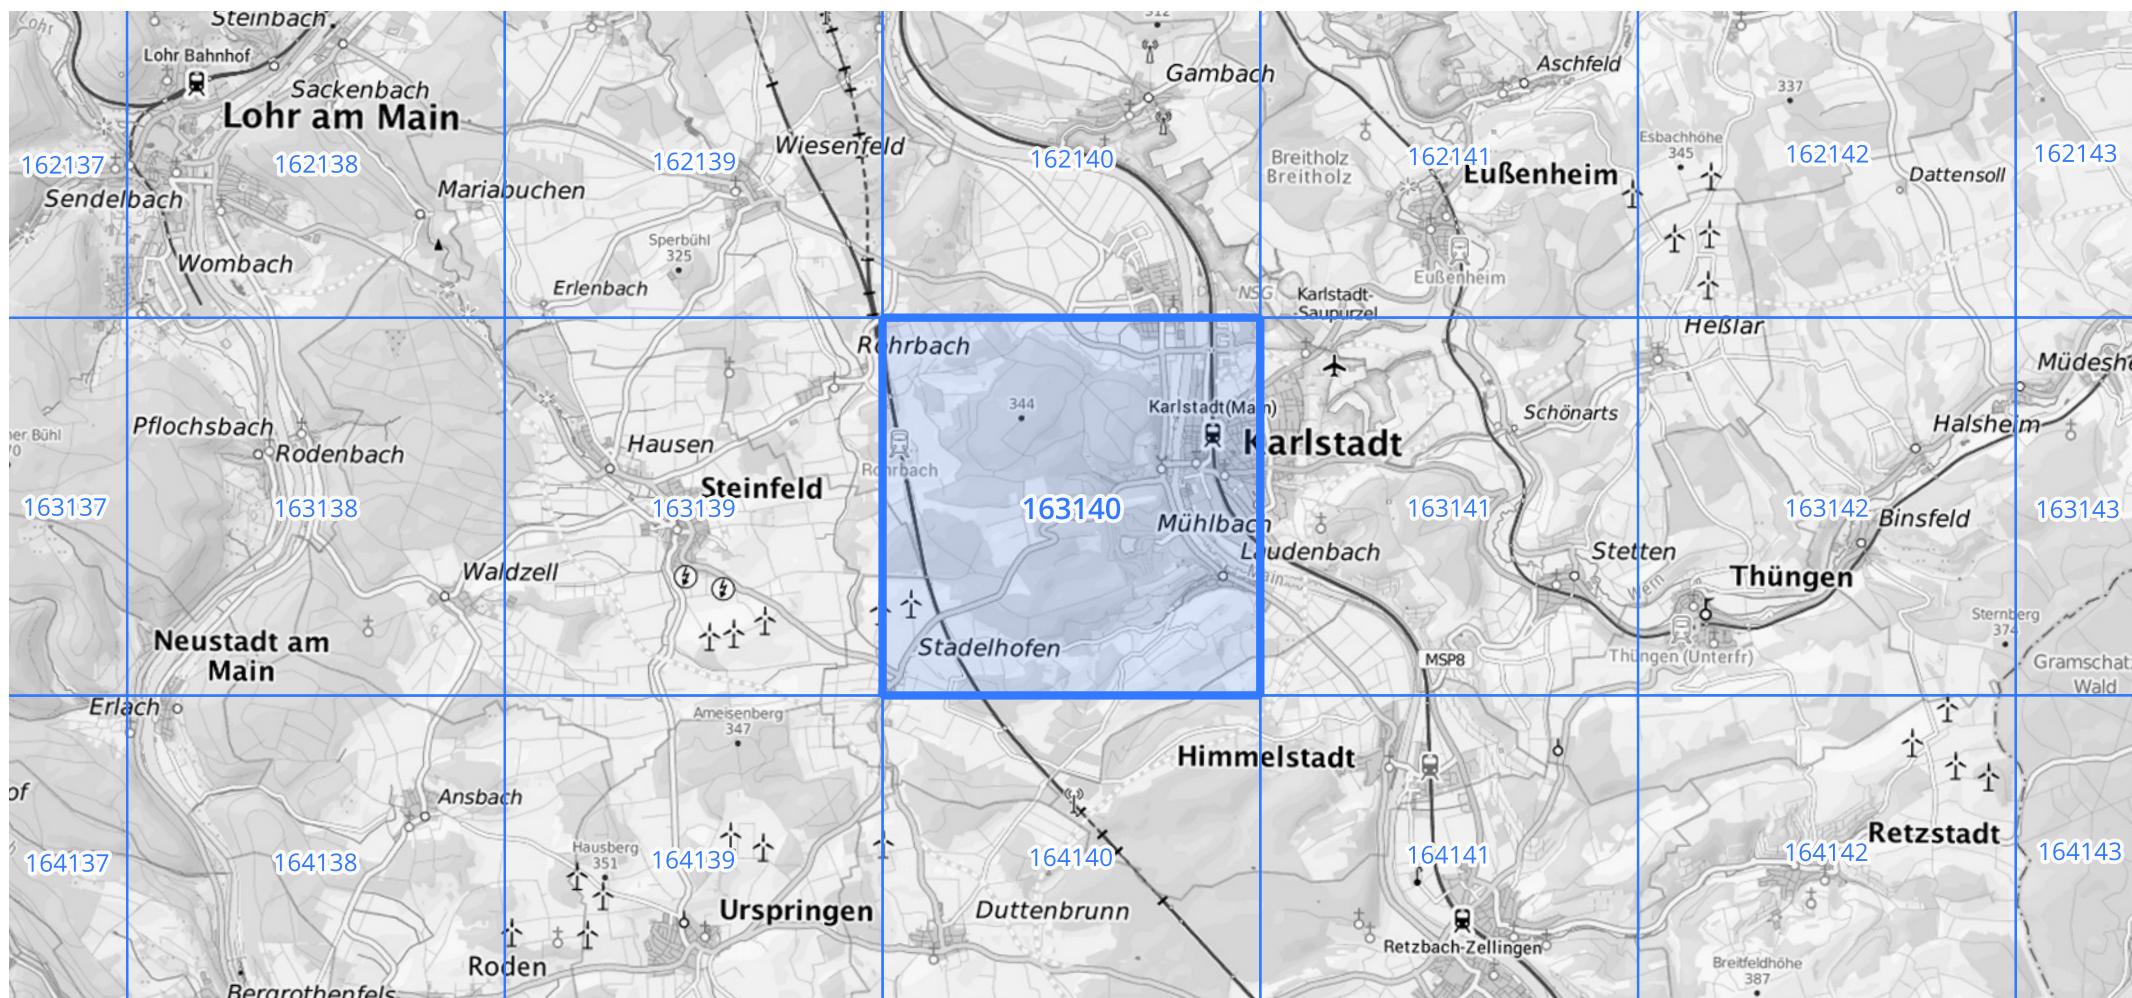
Lohr
Steinbach
Lohr Bahnhof
Sackenbach
Lohr am Main
162137
162138
Sendelbach
Wombach
Mariabuchen
162139
Wiesenfeld
Sperbühl 325
Erlenbach
Gambach
162140
512
Aschfeld
Breitholz
Breitholz
162141
Eußenheim
Eußenheim
NSG
Karlstadt-Saupurzel
337
Esbachhöhe 345
162142
Dattensoll
162143
Pflochsbach
Rodenbach
er Bühl
0
163137
163138
Hausen
Steinfeld
163139
Waldzell
Neustadt am Main
Rohrbach
344
Rohrbach
Karlstadt(Main)
Karlstadt
163140
Mühlbach
Laudenbach
Main
Stadelhofen
Schönarts
163141
Stetten
MSP8
Heßlar
Müdesh
Halsheim
163142
Binsfeld
Thüngen
Wern
Thüngen (Unterfr)
Sternberg 374
Gramschatz Wald
163143
Erlach
of
Ansbach
164137
164138
Ameisenberg 347
Hausberg 351
164139
Urspringen
Roden
Bergrothenfels
Himmelstadt
164140
Duttenbrunn
164141
Retzbach-Zellingen
164142
Retzstadt
Breitfeldhöhe 387
164143